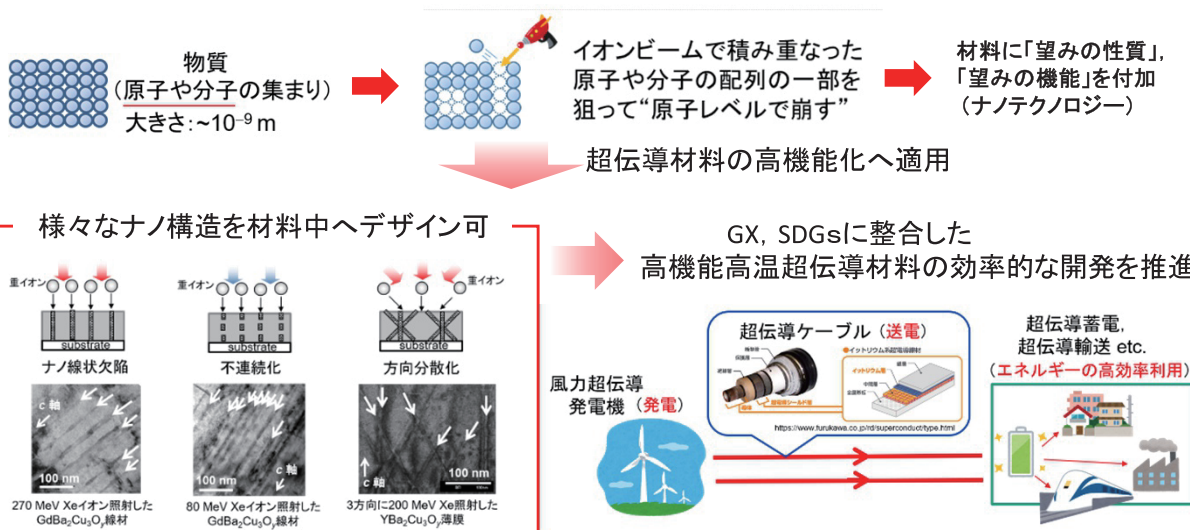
物質
（原子や分子の集まり）
大きさ:~$10^{-9}$ m

イオンビームで積み重なった原子や分子の配列の一部を狙って"原子レベルで崩す"

材料に「望みの性質」,「望みの機能」を付加
（ナノテクノロジー）

超伝導材料の高機能化へ適用

様々なナノ構造を材料中へデザイン可

重イオン
substrate
ナノ線状欠陥
c 軸
100 nm
270 MeV Xeイオン照射した $GdBa_2Cu_3O_y$線材

重イオン
substrate
不連続化
c 軸
100 nm
80 MeV Xeイオン照射した $GdBa_2Cu_3O_y$線材

重イオン
substrate
方向分散化
c 軸
100 nm
3方向に200 MeV Xe照射した $YBa_2Cu_3O_y$薄膜

GX, SDGsに整合した
高機能高温超伝導材料の効率的な開発を推進

超伝導ケーブル（送電）
イットリウム系超電導線材
イットリウム系
https://www.furukawa.co.jp/rd/superconduct/type.html

風力超伝導発電機（発電）

超伝導蓄電,
超伝導輸送 etc.
（エネルギーの高効率利用）